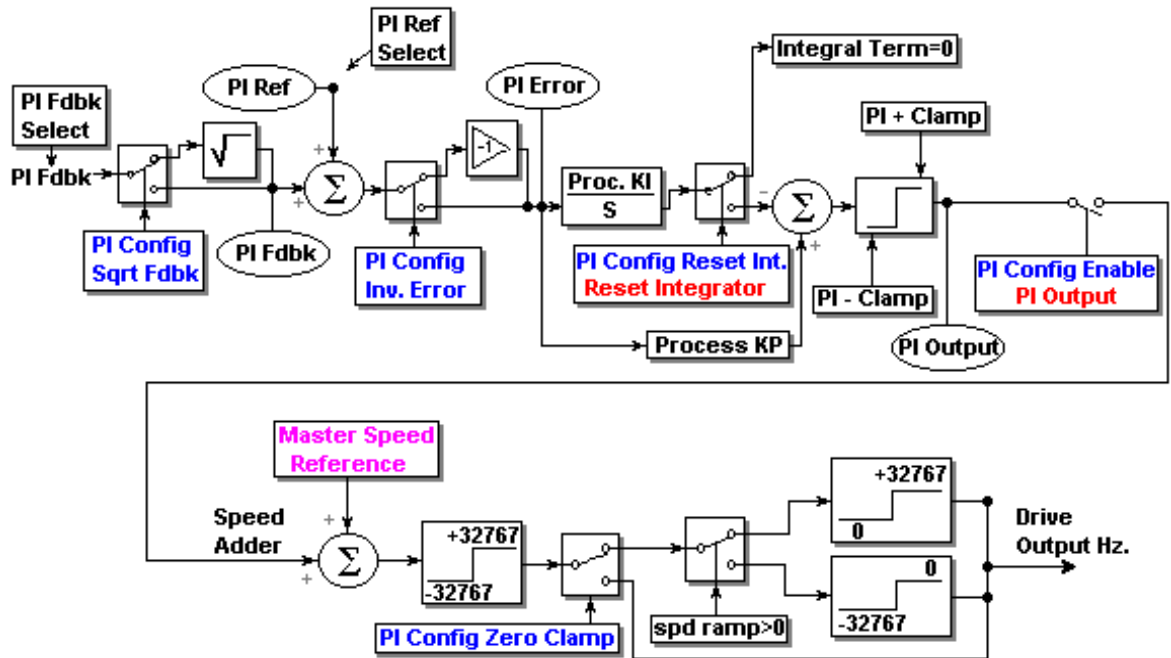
PI Ref Select

PI Fdbk Select

PI Ref

PI Error

Integral Term=0

PI Fdbk

$\sqrt{}$

+

$\Sigma$

+

-1

Proc. KI

S

-

$\Sigma$

+

PI + Clamp

PI Config Sqrt Fdbk

PI Fdbk

PI Config Inv. Error

PI Config Reset Int.
Reset Integrator

PI - Clamp

PI Config Enable
PI Output

Process KP

PI Output

Master Speed Reference

Speed Adder

+

$\Sigma$

+

+32767

-32767

+32767

0

Drive Output Hz.

0

-32767

PI Config Zero Clamp

spd ramp>0